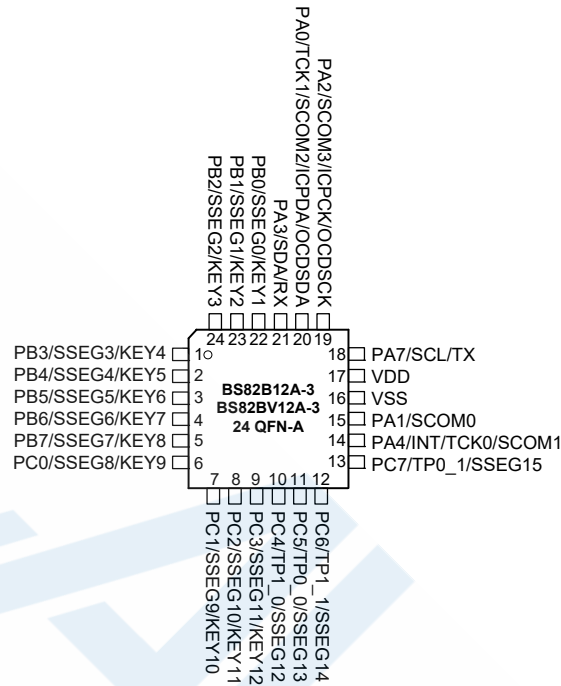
PB2/SSEG2/KEY3
PB1/SSEG1/KEY2
PB0/SSEG0/KEY1
PA3/SDA/RX
PA0/TCK1/SCOM2/ICPDA/OCDSDA
PA2/SCOM3/ICPCK/OCDSCK

24 23 22 21 20 19

PB3/SSEG3/KEY4 1
PB4/SSEG4/KEY5 2
PB5/SSEG5/KEY6 3
PB6/SSEG6/KEY7 4
PB7/SSEG7/KEY8 5
PC0/SSEG8/KEY9 6

BS82B12A-3
BS82BV12A-3
24 QFN-A

18 PA7/SCL/TX
17 VDD
16 VSS
15 PA1/SCOM0
14 PA4/INT/TCK0/SCOM1
13 PC7/TP0_1/SSEG15

7 8 9 10 11 12

PC1/SSEG9/KEY10
PC2/SSEG10/KEY11
PC3/SSEG11/KEY12
PC4/TP1_0/SSEG12
PC5/TP0_0/SSEG13
PC6/TP1_1/SSEG14